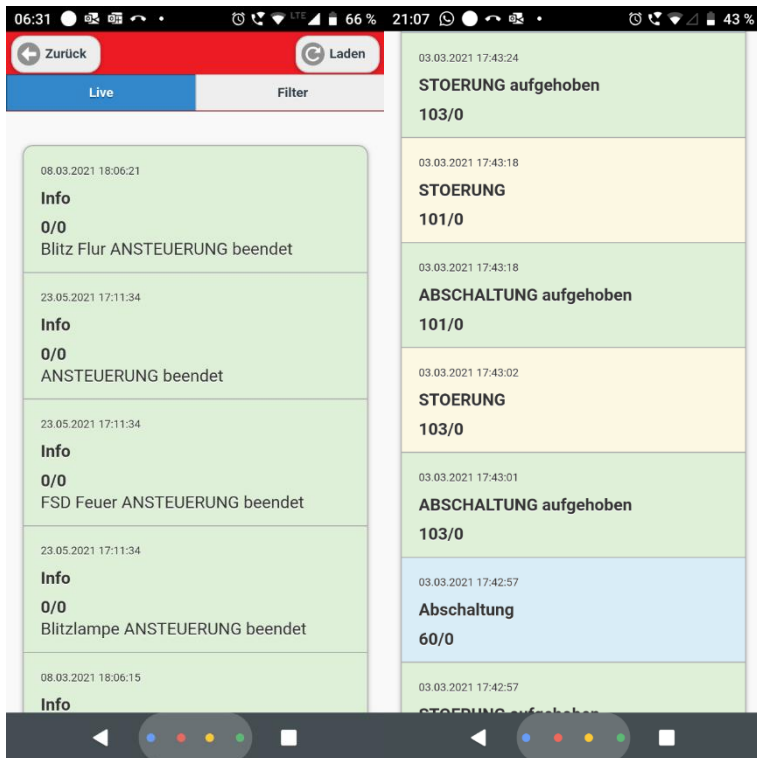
06:31 66 %

Zurück

Laden

Live

Filter

08.03.2021 18:06:21

Info

0/0

Blitz Flur ANSTEUERUNG beendet

23.05.2021 17:11:34

Info

0/0

ANSTEUERUNG beendet

23.05.2021 17:11:34

Info

0/0

FSD Feuer ANSTEUERUNG beendet

23.05.2021 17:11:34

Info

0/0

Blitzlampe ANSTEUERUNG beendet

08.03.2021 18:06:15

Info

21:07 43 %

03.03.2021 17:43:24

STOERUNG aufgehoben

103/0

03.03.2021 17:43:18

STOERUNG

101/0

03.03.2021 17:43:18

ABSCHALTUNG aufgehoben

101/0

03.03.2021 17:43:02

STOERUNG

103/0

03.03.2021 17:43:01

ABSCHALTUNG aufgehoben

103/0

03.03.2021 17:42:57

Abschaltung

60/0

03.03.2021 17:42:57

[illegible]